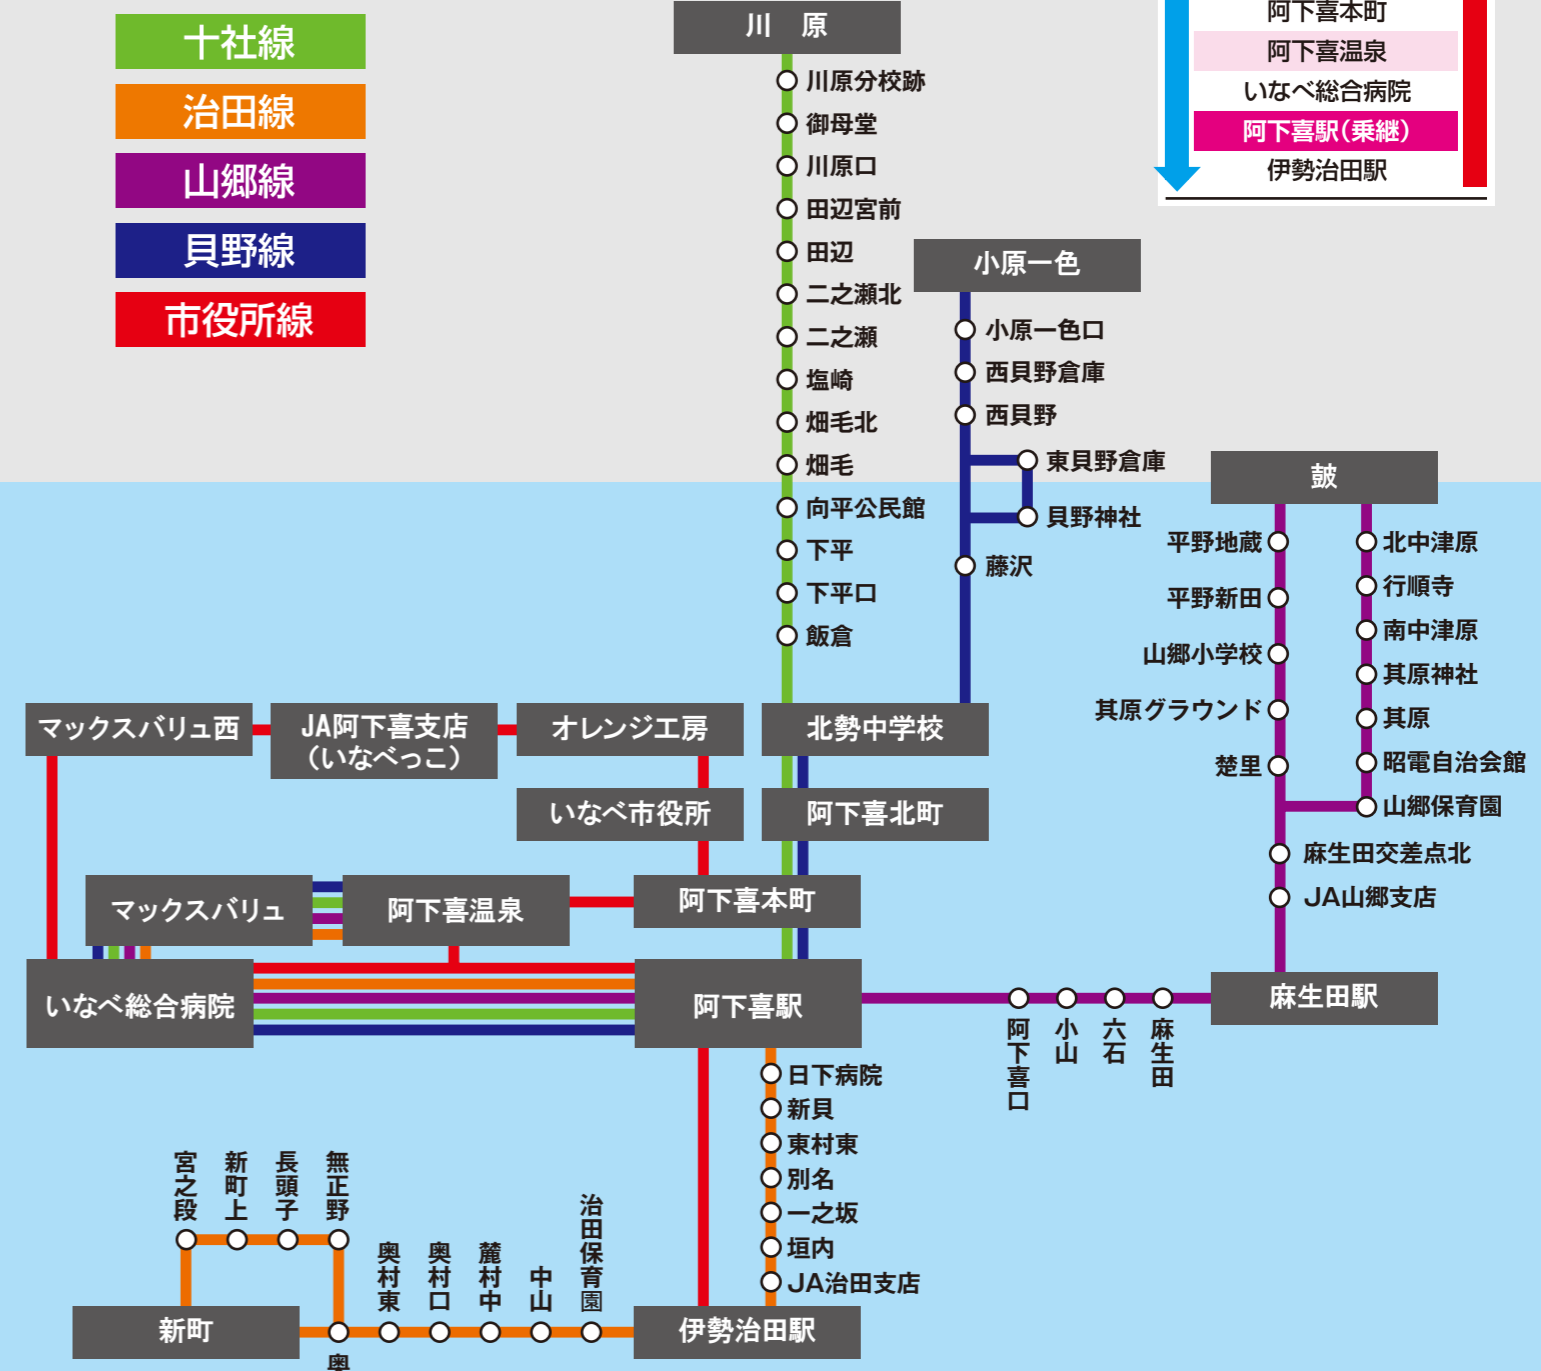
十社線
治田線
山郷線
貝野線
市役所線

川　原
川原分校跡
御母堂
川原口
田辺宮前
田辺
二之瀬北
二之瀬
塩崎
畑毛北
畑毛
向平公民館
下平
下平口
飯倉

阿下喜本町
阿下喜温泉
いなべ総合病院
阿下喜駅(乗継)
伊勢治田駅

小原一色
小原一色口
西貝野倉庫
西貝野
東貝野倉庫
貝野神社
藤沢

鼓
平野地蔵
平野新田
山郷小学校
其原グラウンド
楚里
北中津原
行順寺
南中津原
其原神社
其原
昭電自治会館
山郷保育園
麻生田交差点北
JA山郷支店

マックスバリュ西
JA阿下喜支店
(いなべっこ)
オレンジ工房
北勢中学校
いなべ市役所
阿下喜北町
マックスバリュ
阿下喜温泉
阿下喜本町
いなべ総合病院
阿下喜駅
麻生田駅
阿下喜口
小山
六石
麻生田

日下病院
新貝
東村東
別名
一之坂
垣内
JA治田支店

宮之段
新町上
長頭子
無正野
奥村東
奥村口
麓村中
中山
治田保育園
新町
伊勢治田駅
奥